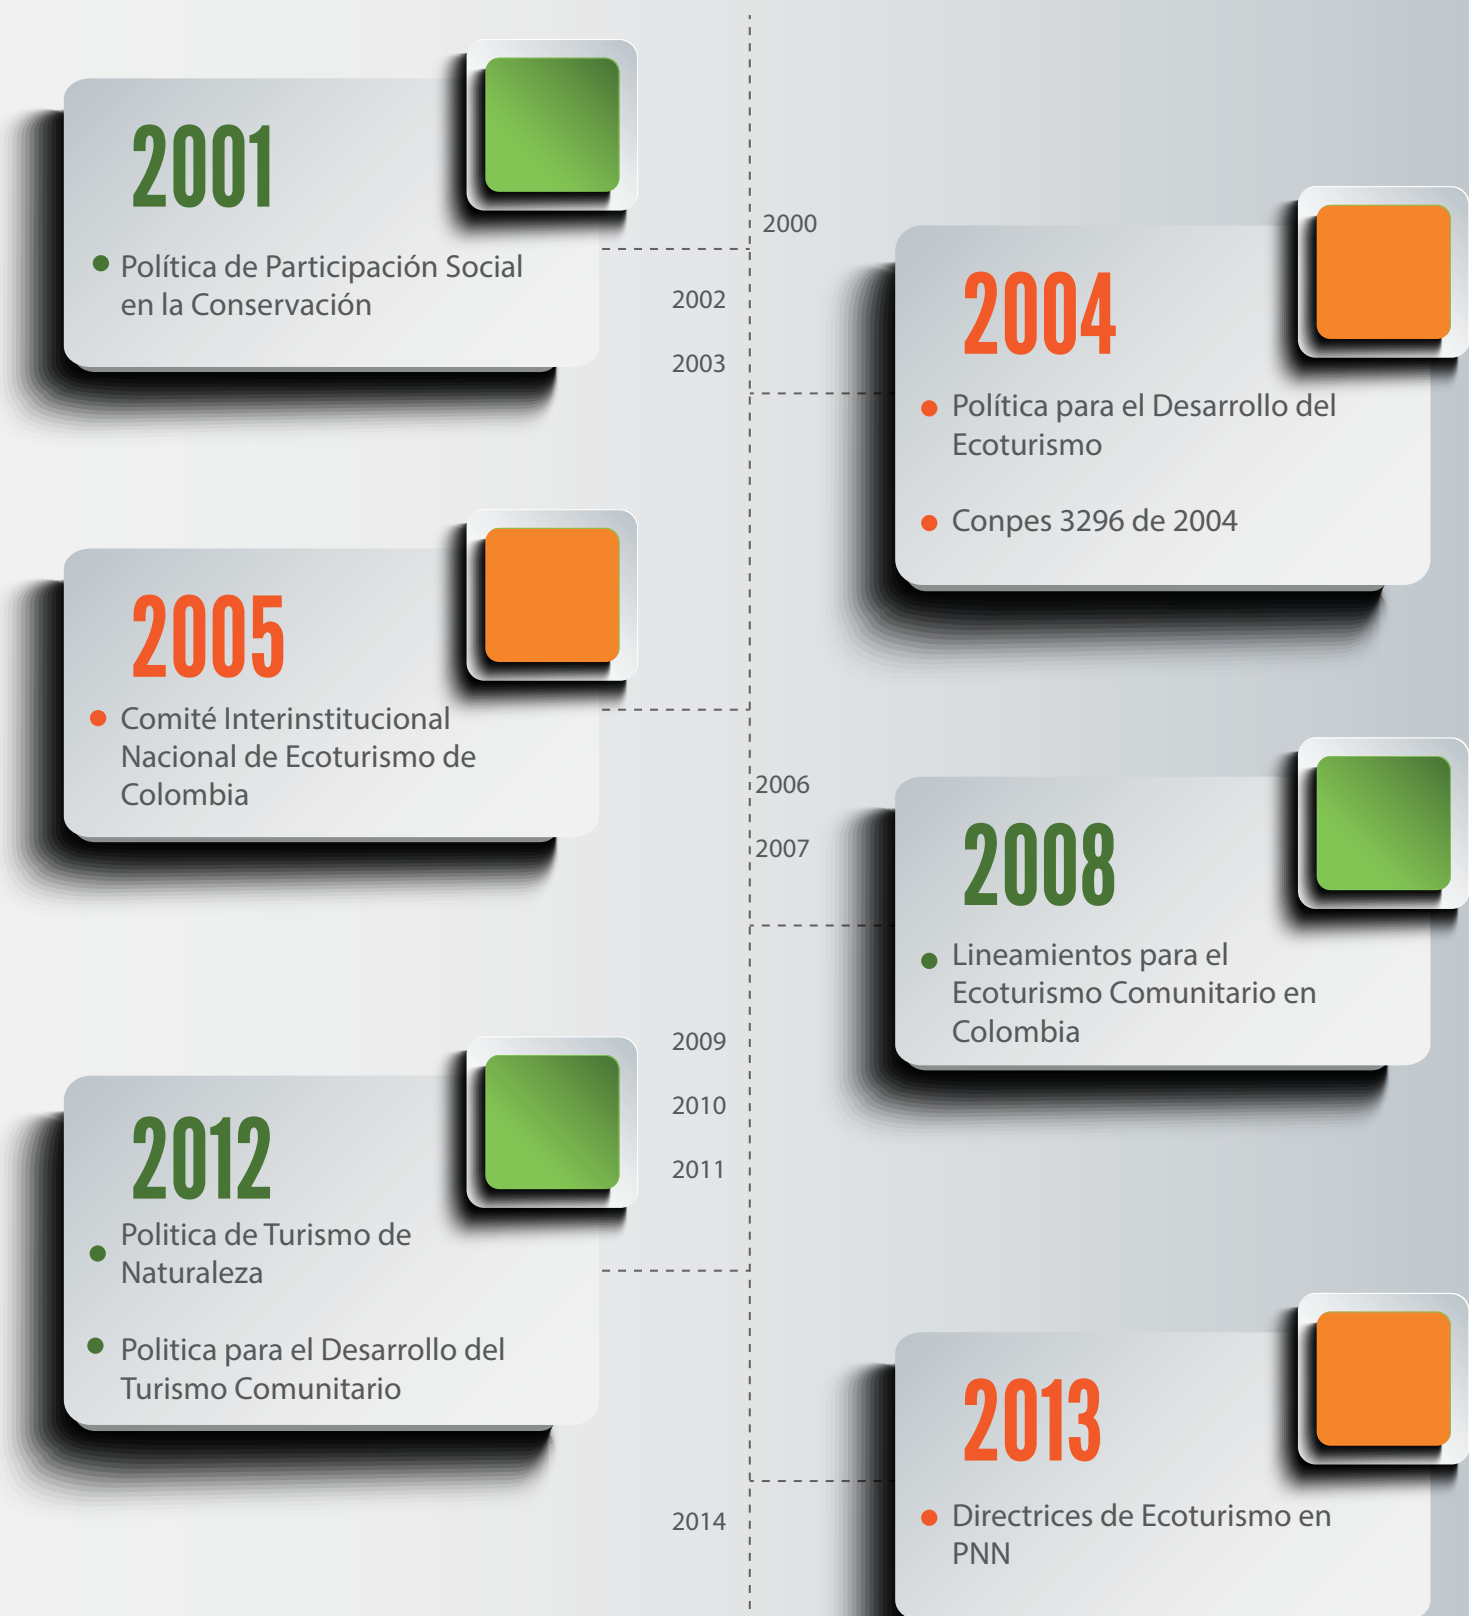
2001

Política de Participación Social en la Conservación

2000

2002

2003

2004

Política para el Desarrollo del Ecoturismo

Conpes 3296 de 2004

2005

Comité Interinstitucional Nacional de Ecoturismo de Colombia

2006

2007

2008

Lineamientos para el Ecoturismo Comunitario en Colombia

2009

2010

2011

2012

Politica de Turismo de Naturaleza

Politica para el Desarrollo del Turismo Comunitario

2013

Directrices de Ecoturismo en PNN

2014